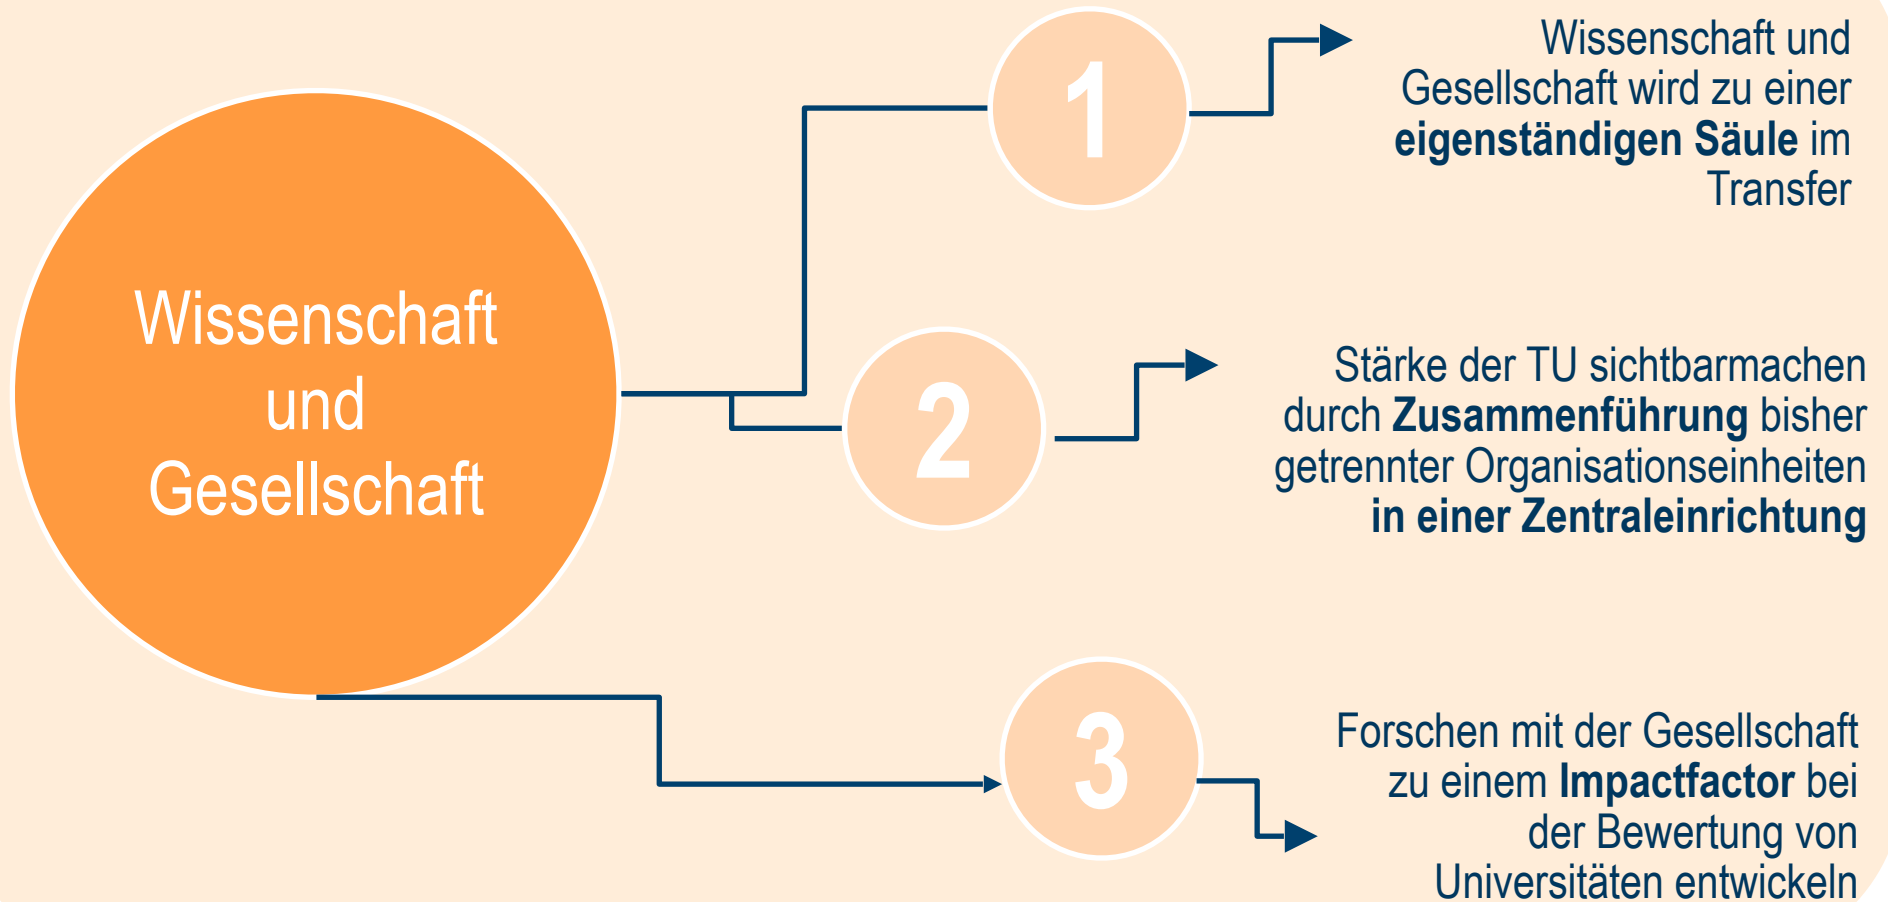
Wissenschaft und Gesellschaft

1

Wissenschaft und Gesellschaft wird zu einer **eigenständigen Säule** im Transfer

2

Stärke der TU sichtbarmachen durch **Zusammenführung** bisher getrennter Organisationseinheiten **in einer Zentraleinrichtung**

3

Forschen mit der Gesellschaft zu einem **Impactfactor** bei der Bewertung von Universitäten entwickeln